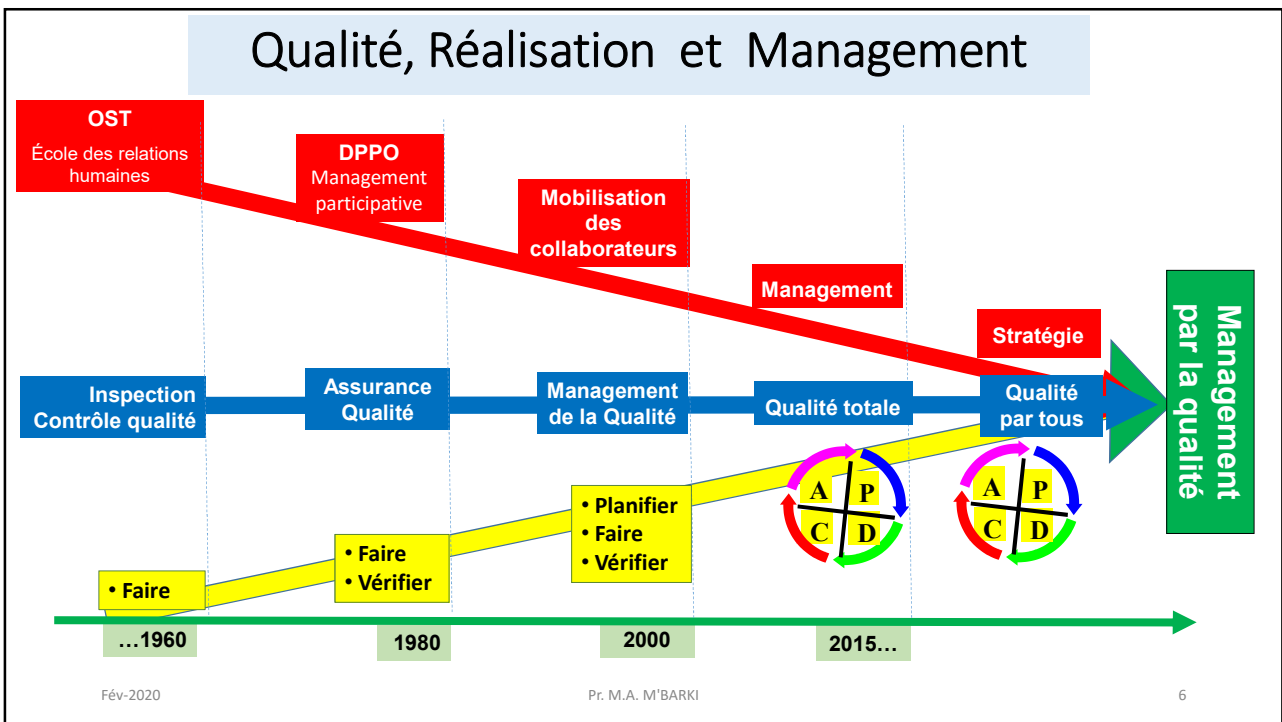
Qualité, Réalisation et Management

OST
École des relations humaines

DPPO
Management participative

Mobilisation des collaborateurs

Management

Stratégie

Inspection Contrôle qualité

Assurance Qualité

Management de la Qualité

Qualité totale

Qualité par tous

Management par la qualité

• Faire

• Faire
• Vérifier

• Planifier
• Faire
• Vérifier

A P C D

A P C D

…1960

1980

2000

2015…

Fév-2020

Pr. M.A. M'BARKI

6